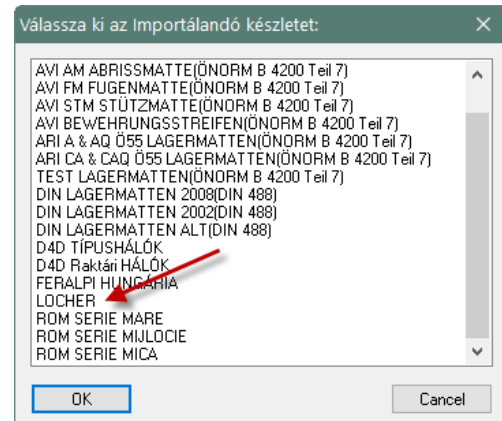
Válassza ki az Importálandó készletet:

AVI AM ABRISSMATTE(ÖNORM B 4200 Teil 7)
AVI FM FUGENMATTE(ÖNORM B 4200 Teil 7)
AVI STM STÜTZMATTE(ÖNORM B 4200 Teil 7)
AVI BEWEHRUNGSSTREIFEN(ÖNORM B 4200 Teil 7)
ARI A & AQ Ö55 LAGERMATTEN(ÖNORM B 4200 Teil 7)
ARI CA & CAQ Ö55 LAGERMATTEN(ÖNORM B 4200 Teil 7)
TEST LAGERMATTEN(ÖNORM B 4200 Teil 7)
DIN LAGERMATTEN 2008(DIN 488)
DIN LAGERMATTEN 2002(DIN 488)
DIN LAGERMATTEN ALT(DIN 488)
D4D TÍPUSHÁLÓK
D4D Raktári HÁLÓK
FERALPI HUNGÁRIA
LOCHER
ROM SERIE MARE
ROM SERIE MIJLOCIE
ROM SERIE MICA

OK
Cancel